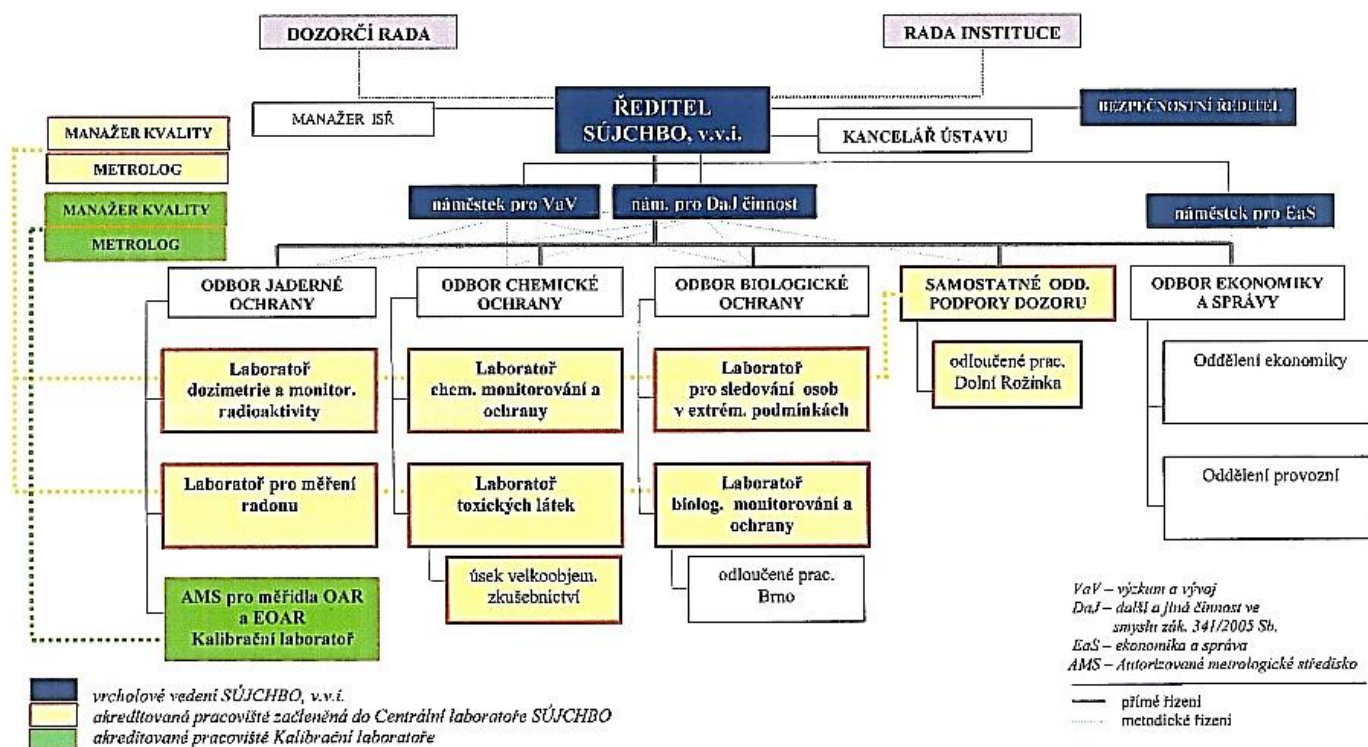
DOZORČÍ RADA

RADA INSTITUCE

MANAŽER ISŘ

ŘEDITEL SÚJCHBO, v.v.i.

BEZPEČNOSTNÍ ŘEDITEL

KANCELÁŘ ÚSTAVU

MANAŽER KVALITY

METROLOG

MANAŽER KVALITY

METROLOG

náměstek pro VaV

nám. pro DaJ činnost

náměstek pro EaS

ODBOR JADERNÉ OCHRANY

ODBOR CHEMICKÉ OCHRANY

ODBOR BIOLOGICKÉ OCHRANY

SAMOSTATNÉ ODD. PODPORY DOZORU

ODBOR EKONOMIKY A SPRÁVY

Laboratoř dozimetrie a monitor. radioaktivity

Laboratoř chem. monitorování a ochrany

Laboratoř pro sledování osob v extrém. podmínkách

odloučené prac. Dolní Rožínka

Oddělení ekonomiky

Laboratoř pro měření radonu

Laboratoř toxických látek

Laboratoř biolog. monitorování a ochrany

Oddělení provozní

úsek velkoobjem. zkušebnictví

odloučené prac. Brno

AMS pro měřidla OAR a EOAR Kalibrační laboratoř

VaV – výzkum a vývoj
DaJ – další a jiná činnost ve smyslu zák. 341/2005 Sb.
EaS – ekonomika a správa
AMS – Autorizované metrologické středisko

přímé řízení
metodické řízení

vrcholové vedení SÚJCHBO, v.v.i.
akreditovaná pracoviště začleněná do Centrální laboratoře SÚJCHBO
akreditované pracoviště Kalibrační laboratoře